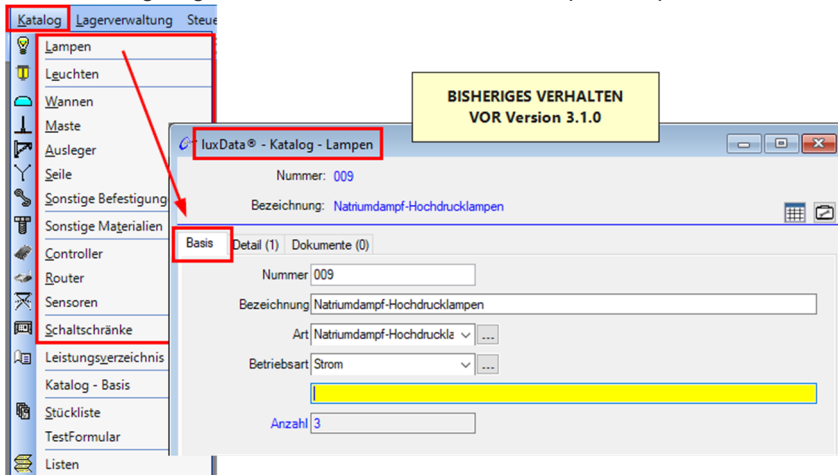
Katalog Lagerverwaltung Steue

Lampen
Leuchten
Wannen
Maste
Ausleger
Seile
Sonstige Befestigung
Sonstige Materialien
Controller
Router
Sensoren
Schaltschränke
Leistungsverzeichnis
Katalog - Basis
Stückliste
TestFormular
Listen

BISHERIGES VERHALTEN
VOR Version 3.1.0

luxData® - Katalog - Lampen

Nummer: 009
Bezeichnung: Natriumdampf-Hochdrucklampen

Basis | Detail (1) | Dokumente (0)

Nummer 009
Bezeichnung Natriumdampf-Hochdrucklampen
Art Natriumdampf-Hochdruckla ...
Betriebsart Strom ...
Anzahl 3